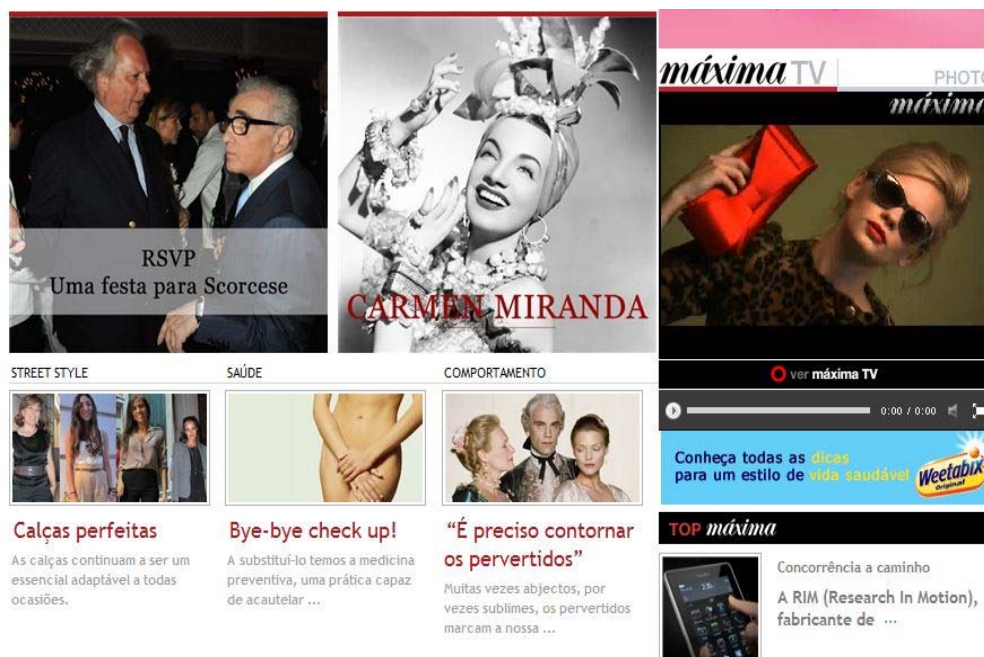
RSVP
Uma festa para Scorcese

CARMEN MIRANDA

máxima TV

PHOTO

máxima

ver máxima TV

0:00 / 0:00

Conheça todas as dicas para um estilo de vida saudável

Weetabix Original

STREET STYLE

Calças perfeitas

As calças continuam a ser um essencial adaptável a todas ocasiões.

SAÚDE

Bye-bye check up!

A substituí-lo temos a medicina preventiva, uma prática capaz de acautelar ...

COMPORTAMENTO

"É preciso contornar os pervertidos"

Muitas vezes abjectos, por vezes sublimes, os pervertidos marcam a nossa ...

TOP máxima

Concorrência a caminho

A RIM (Research In Motion), fabricante de ...